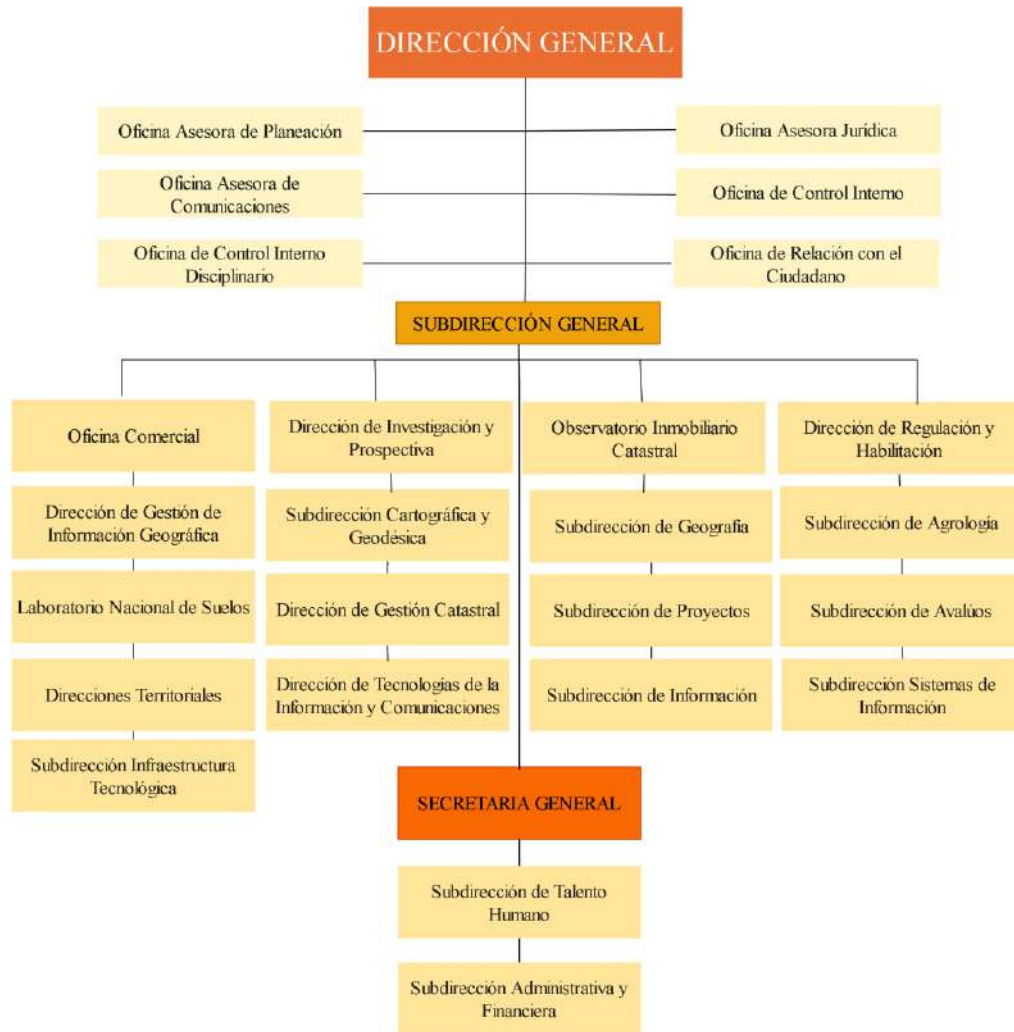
DIRECCIÓN GENERAL

Oficina Asesora de Planeación

Oficina Asesora Jurídica

Oficina Asesora de Comunicaciones

Oficina de Control Interno

Oficina de Control Interno Disciplinario

Oficina de Relación con el Ciudadano

SUBDIRECCIÓN GENERAL

Oficina Comercial

Dirección de Gestión de Información Geográfica

Laboratorio Nacional de Suelos

Direcciones Territoriales

Subdirección Infraestructura Tecnológica

Dirección de Investigación y Prospectiva

Subdirección Cartográfica y Geodésica

Dirección de Gestión Catastral

Dirección de Tecnologías de la Información y Comunicaciones

Observatorio Inmobiliario Catastral

Subdirección de Geografía

Subdirección de Proyectos

Subdirección de Información

Dirección de Regulación y Habilitación

Subdirección de Agrología

Subdirección de Avalúos

Subdirección Sistemas de Información

SECRETARIA GENERAL

Subdirección de Talento Humano

Subdirección Administrativa y Financiera